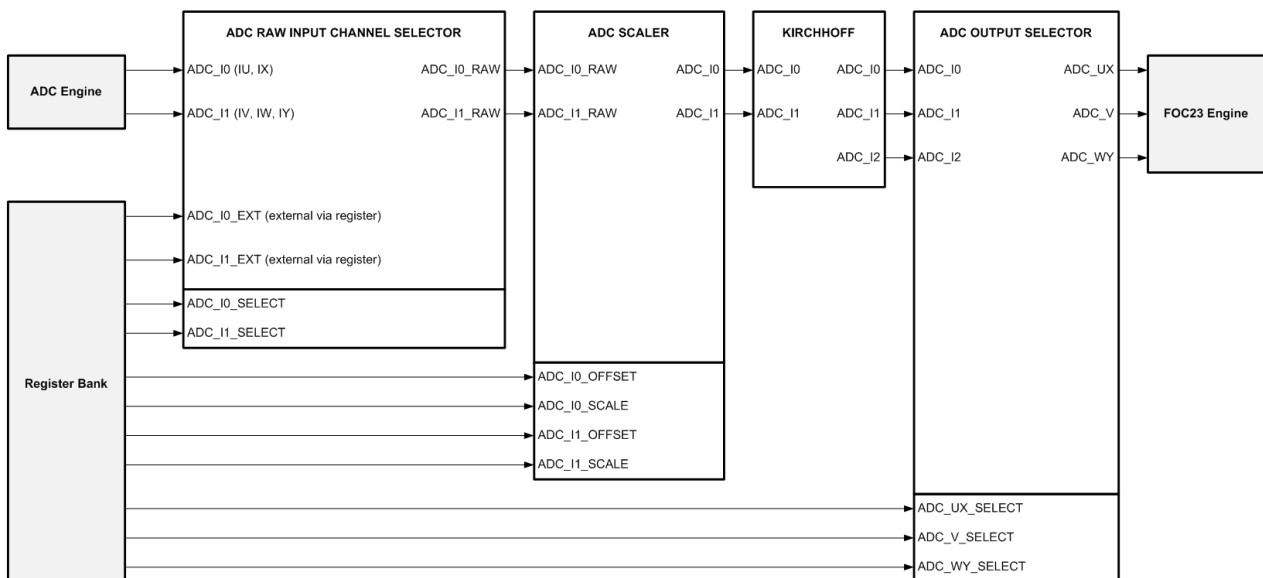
ADC Engine

Register Bank

ADC RAW INPUT CHANNEL SELECTOR

ADC_I0 (IU, IX)

ADC_I1 (IV, IW, IY)

ADC_I0_RAW

ADC_I1_RAW

ADC_I0_EXT (external via register)

ADC_I1_EXT (external via register)

ADC_I0_SELECT

ADC_I1_SELECT

ADC SCALER

ADC_I0_RAW

ADC_I0

ADC_I1_RAW

ADC_I1

ADC_I0_OFFSET

ADC_I0_SCALE

ADC_I1_OFFSET

ADC_I1_SCALE

KIRCHHOFF

ADC_I0

ADC_I0

ADC_I1

ADC_I1

ADC_I2

ADC OUTPUT SELECTOR

ADC_I0

ADC_UX

ADC_I1

ADC_V

ADC_I2

ADC_WY

ADC_UX_SELECT

ADC_V_SELECT

ADC_WY_SELECT

FOC23 Engine